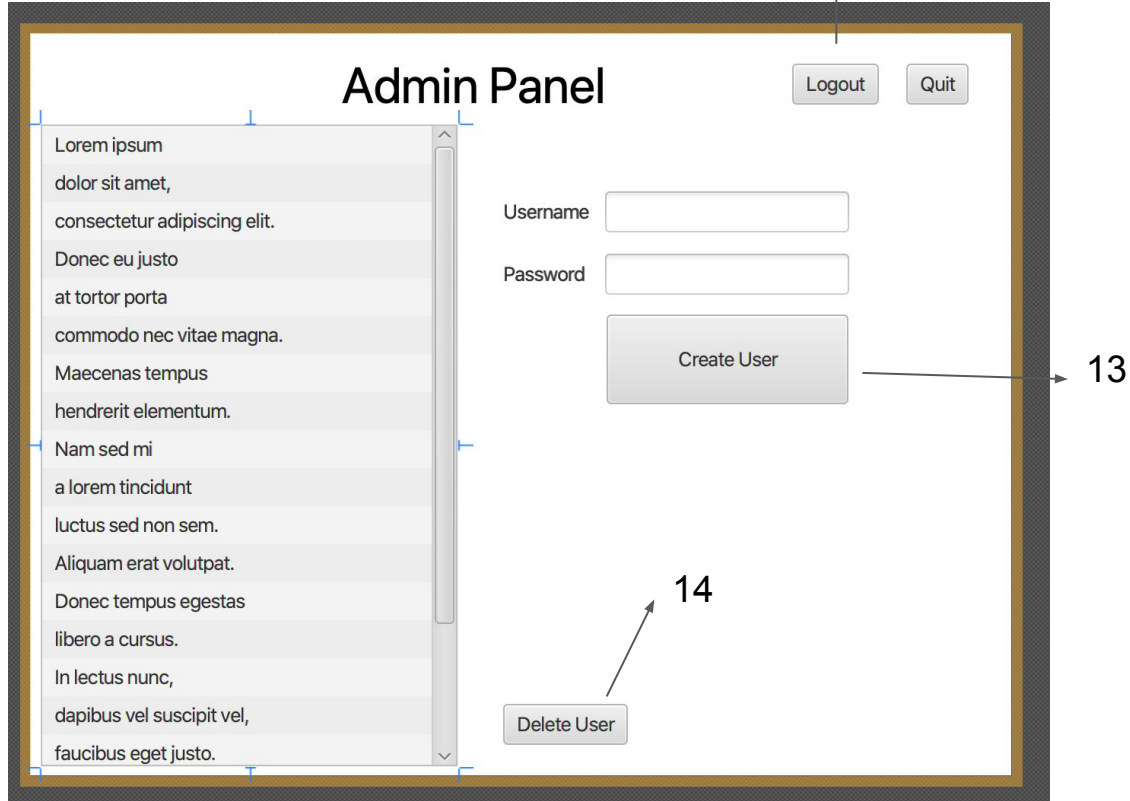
Admin Panel

Logout

Quit

Lorem ipsum
dolor sit amet,
consectetur adipiscing elit.
Donec eu justo
at tortor porta
commodo nec vitae magna.
Maecenas tempus
hendrerit elementum.
Nam sed mi
a lorem tincidunt
luctus sed non sem.
Aliquam erat volutpat.
Donec tempus egestas
libero a cursus.
In lectus nunc,
dapibus vel suscipit vel,
faucibus eget justo.

Username

Password

Create User

13

14

Delete User